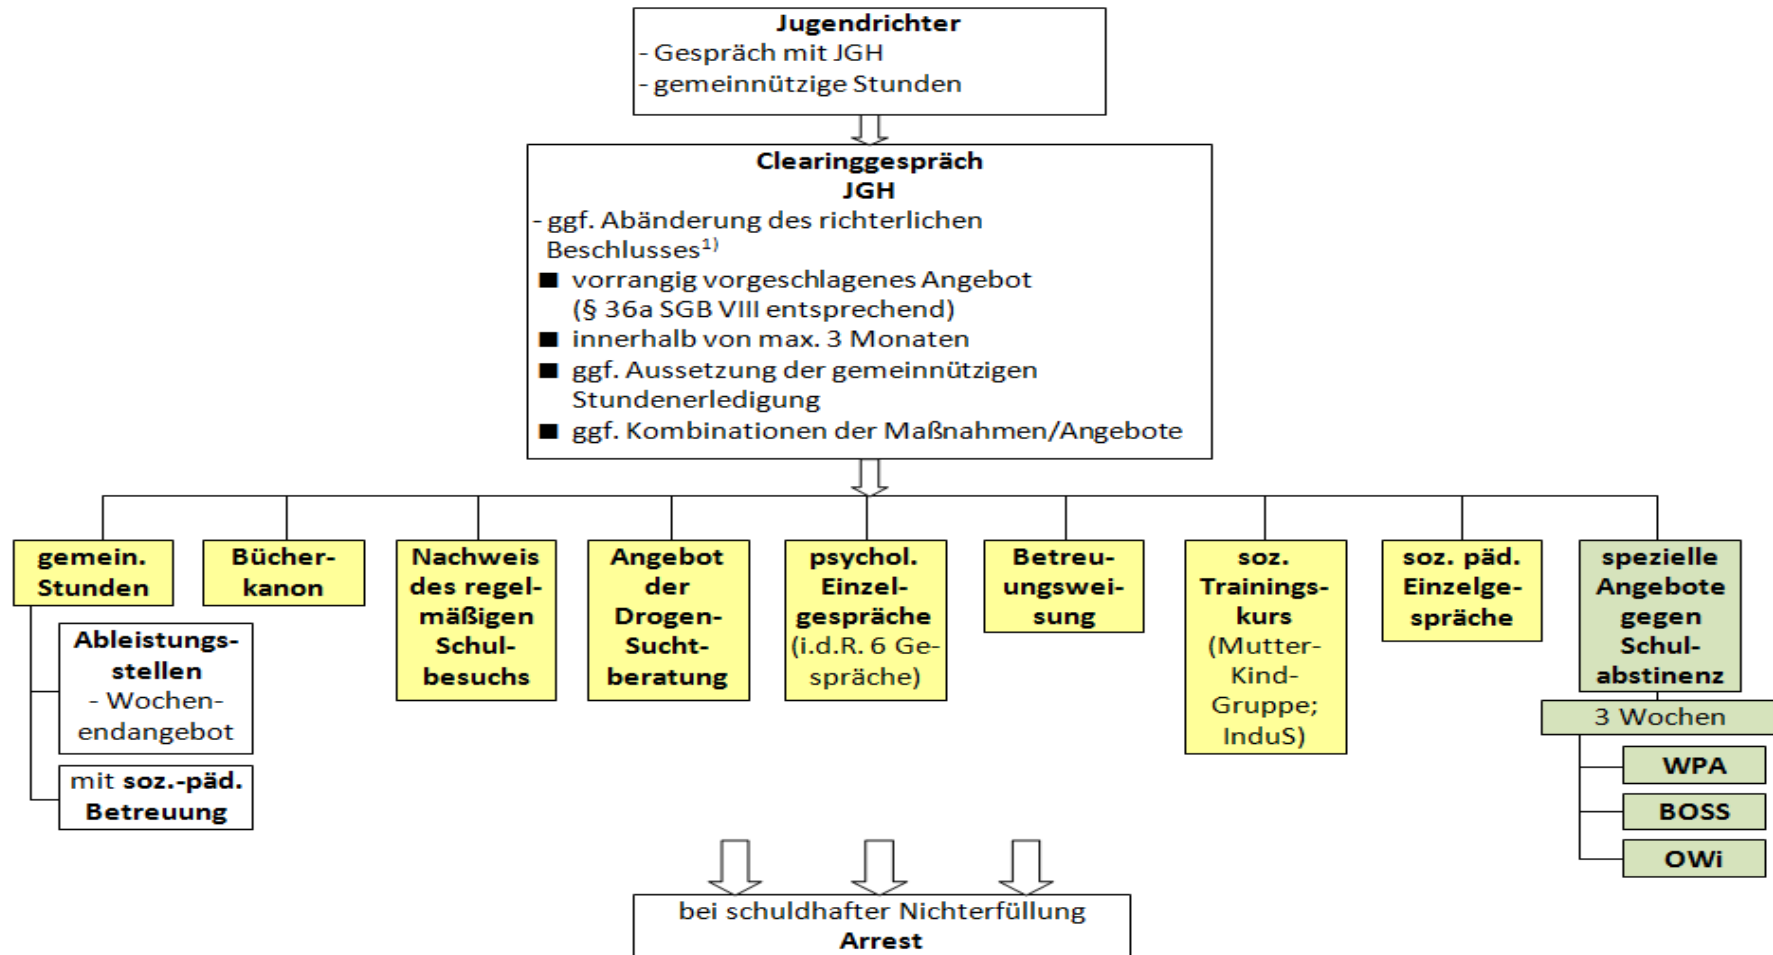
Jugendrichter
- Gespräch mit JGH
- gemeinnützige Stunden

Clearinggespräch
JGH
- ggf. Abänderung des richterlichen Beschlusses$^{1)}$
■ vorrangig vorgeschlagenes Angebot (§ 36a SGB VIII entsprechend)
■ innerhalb von max. 3 Monaten
■ ggf. Aussetzung der gemeinnützigen Stundenerledigung
■ ggf. Kombinationen der Maßnahmen/Angebote

gemein. Stunden

Ableistungsstellen
- Wochenendangebot

mit soz.-päd. Betreuung

Bücherkanon

Nachweis des regelmäßigen Schulbesuchs

Angebot der Drogen-Suchtberatung

psychol. Einzelgespräche (i.d.R. 6 Gespräche)

Betreuungsweisung

soz. Trainingskurs (Mutter-Kind-Gruppe; InduS)

soz. päd. Einzelgespräche

spezielle Angebote gegen Schulabstinenz

3 Wochen

WPA

BOSS

OWi

bei schuldhafter Nichterfüllung
Arrest